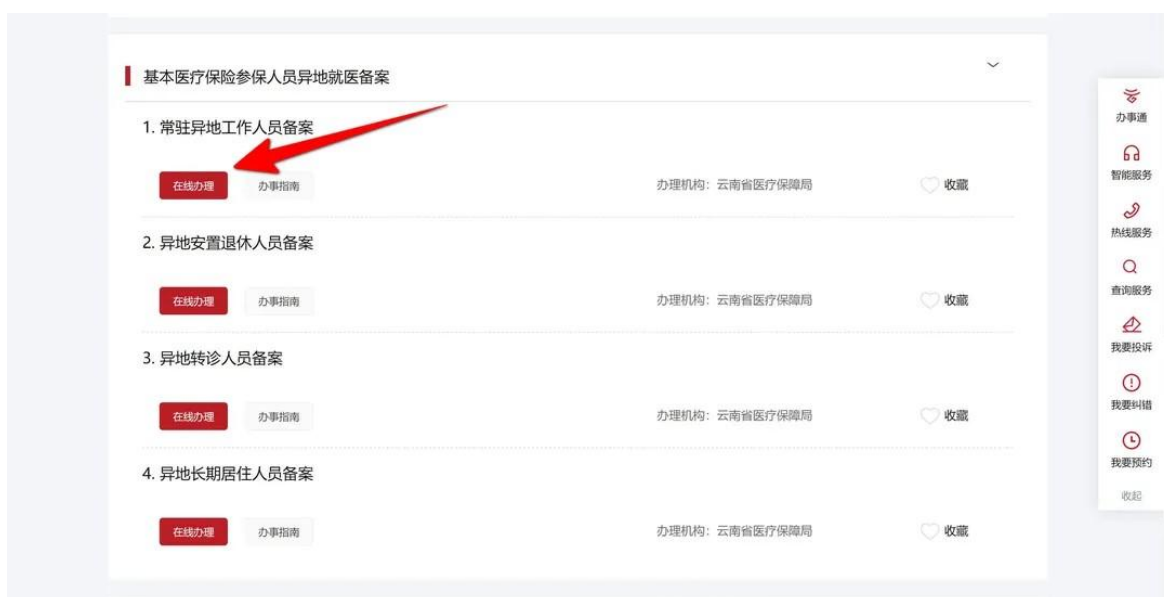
基本医疗保险参保人员异地就医备案

1. 常驻异地工作人员备案

在线办理 办事指南 办理机构：云南省医疗保障局 收藏

2. 异地安置退休人员备案

在线办理 办事指南 办理机构：云南省医疗保障局 收藏

3. 异地转诊人员备案

在线办理 办事指南 办理机构：云南省医疗保障局 收藏

4. 异地长期居住人员备案

在线办理 办事指南 办理机构：云南省医疗保障局 收藏

办事通
智能服务
热线服务
查询服务
我要投诉
我要纠错
我要预约
收起